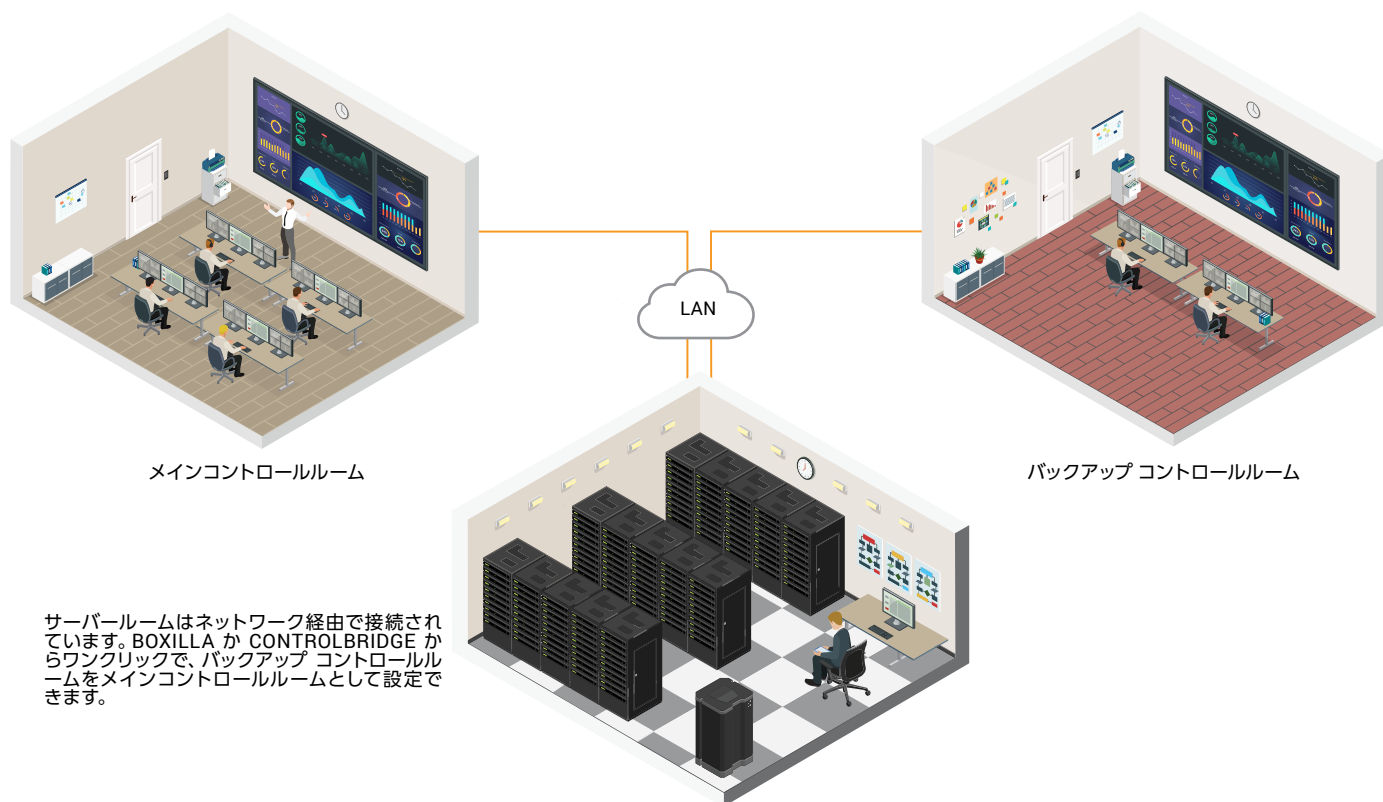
LAN

メインコントロールルーム

バックアップ コントロールルーム

サーバールームはネットワーク経由で接続されています。BOXILLA か CONTROLBRIDGE からワンクリックで、バックアップ コントロールルームをメインコントロールルームとして設定できます。